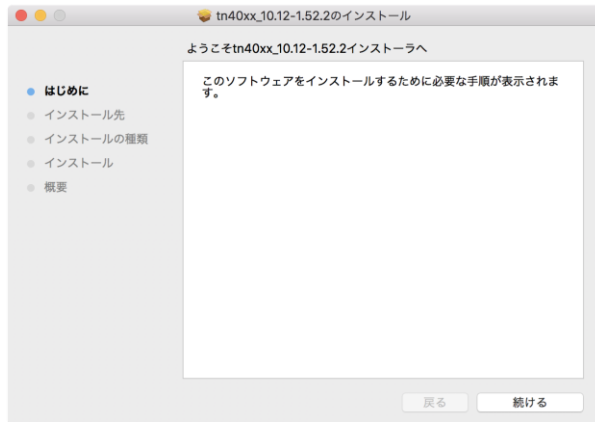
tn40xx_10.12-1.52.2のインストール

ようこそtn40xx_10.12-1.52.2インストーラへ

はじめに
インストール先
インストールの種類
インストール
概要

このソフトウェアをインストールするために必要な手順が表示されます。

戻る
続ける